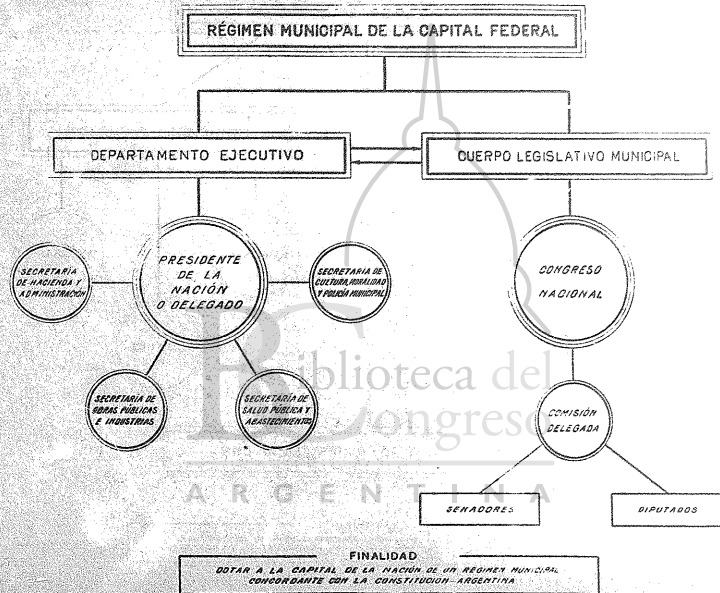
RÉGIMEN MUNICIPAL DE LA CAPITAL FEDERAL

DEPARTAMENTO EJECUTIVO

CUERPO LEGISLATIVO MUNICIPAL

SECRETARÍA DE HACIENDA Y ADMINISTRACIÓN

PRESIDENTE DE LA NACIÓN O DELEGADO

SECRETARÍA DE CULTURA, MORALIDAD Y POLICÍA MUNICIPAL

SECRETARÍA DE OBRAS PÚBLICAS E INDUSTRIAS

SECRETARÍA DE SALUD PÚBLICA Y ABASTECIMIENTO

CONGRESO NACIONAL

COMISIÓN DELEGADA

SENADORES

DIPUTADOS

Biblioteca del Congreso

ARGENTINA

FINALIDAD

DOTAR A LA CAPITAL DE LA NACIÓN DE UN RÉGIMEN MUNICIPAL CONCORDANTE CON LA CONSTITUCIÓN ARGENTINA